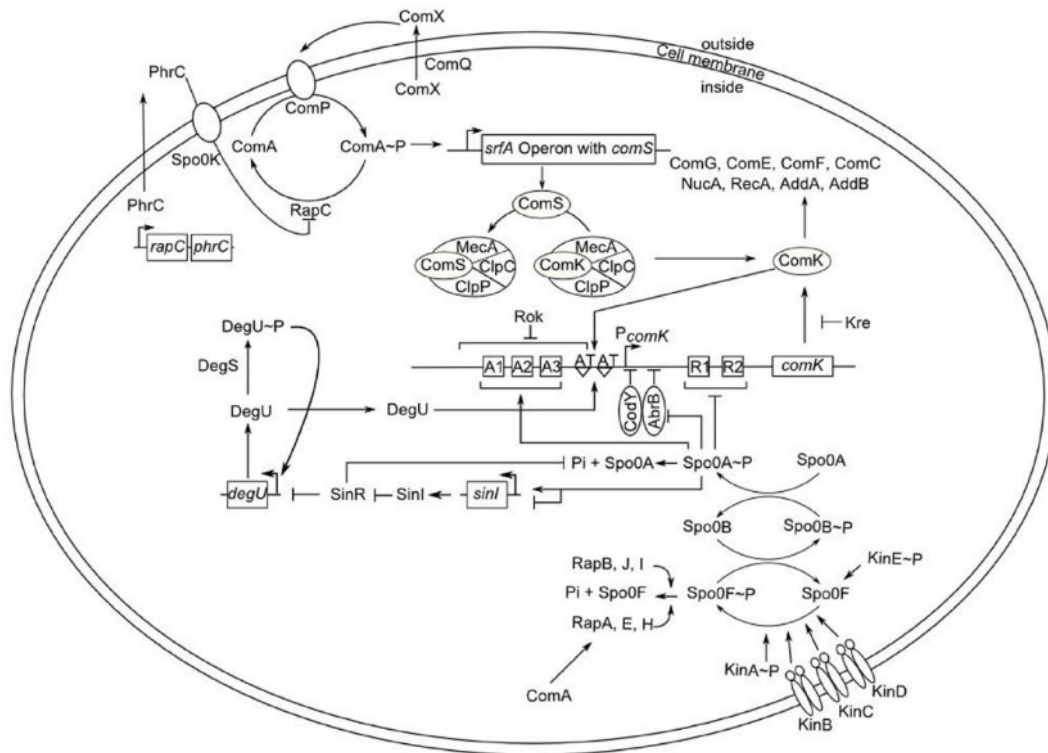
ComX
outside
Cell membrane
inside
ComQ
ComX
PhrC
ComP
Spo0K
ComA
ComA~P
srfA Operon with comS
PhrC
RapC
rapC
phrC
ComG, ComE, ComF, ComC
NucA, RecA, AddA, AddB
ComS
MecA
ComS
ClpC
ClpP
MecA
ComK
ClpC
ClpP
ComK
DegU~P
DegS
DegU
Rok
$P_{comK}$
Kre
A1
A2
A3
AT
AT
R1
R2
comK
DegU
CodY
AbrB
Pi + Spo0A
Spo0A~P
Spo0A
degU
SinR
SinI
sinI
Spo0B
Spo0B~P
RapB, J, I
Pi + Spo0F
Spo0F~P
Spo0F
KinE~P
RapA, E, H
KinA~P
ComA
KinB
KinC
KinD